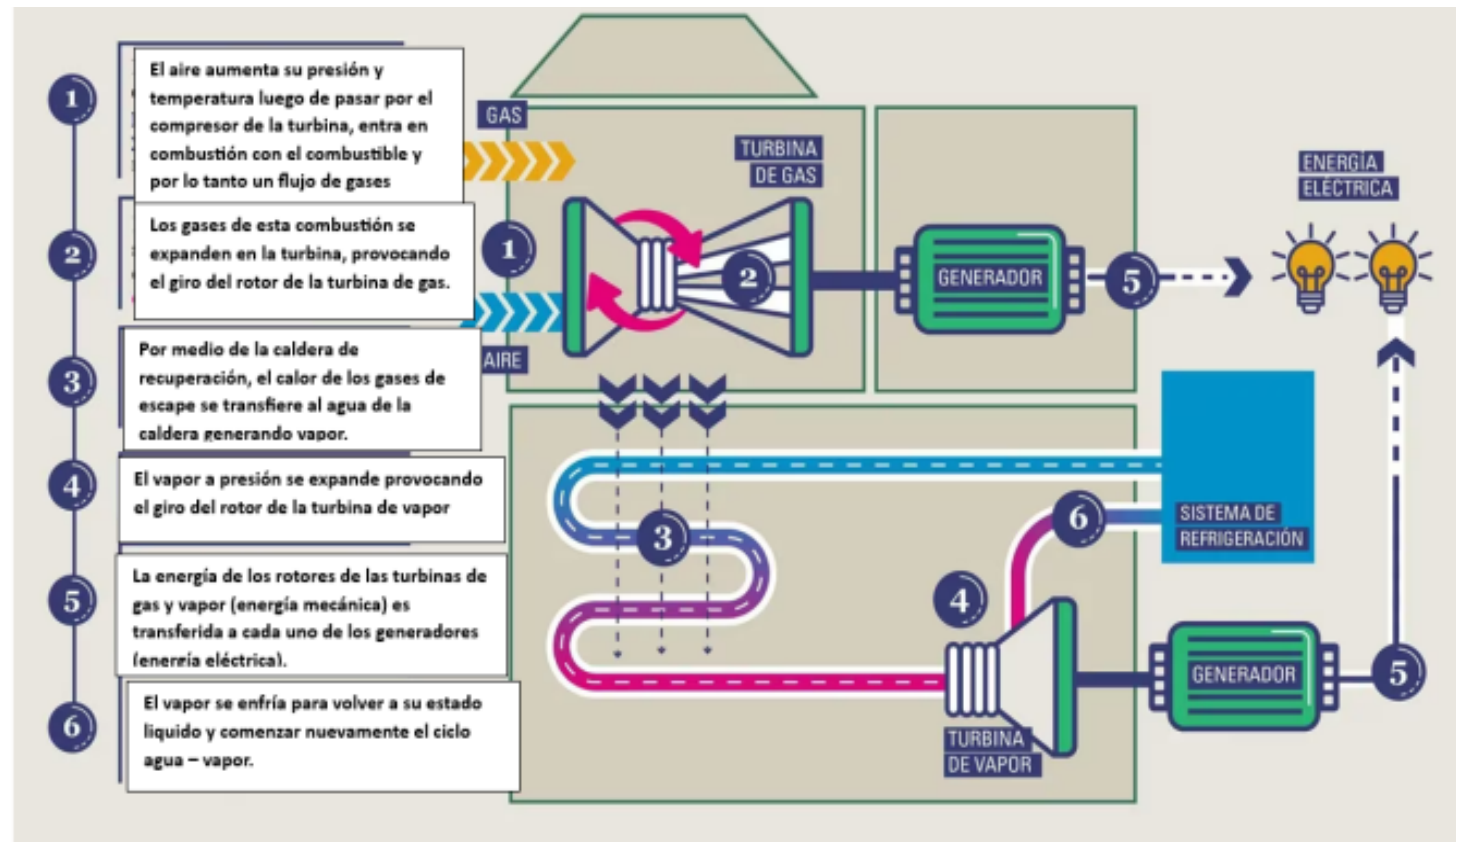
1 El aire aumenta su presión y temperatura luego de pasar por el compresor de la turbina, entra en combustión con el combustible y por lo tanto un flujo de gases

2 Los gases de esta combustión se expanden en la turbina, provocando el giro del rotor de la turbina de gas.

3 Por medio de la caldera de recuperación, el calor de los gases de escape se transfiere al agua de la caldera generando vapor.

4 El vapor a presión se expande provocando el giro del rotor de la turbina de vapor

5 La energía de los rotores de las turbinas de gas y vapor (energía mecánica) es transferida a cada uno de los generadores (enerría eléctrica).

6 El vapor se enfría para volver a su estado liquido y comenzar nuevamente el ciclo agua – vapor.

GAS

TURBINA DE GAS

AIRE

1

2

GENERADOR

5

ENERGIA ELECTRICA

3

6

SISTEMA DE REFRIGERACIÓN

4

GENERADOR

5

TURBINA DE VAPOR